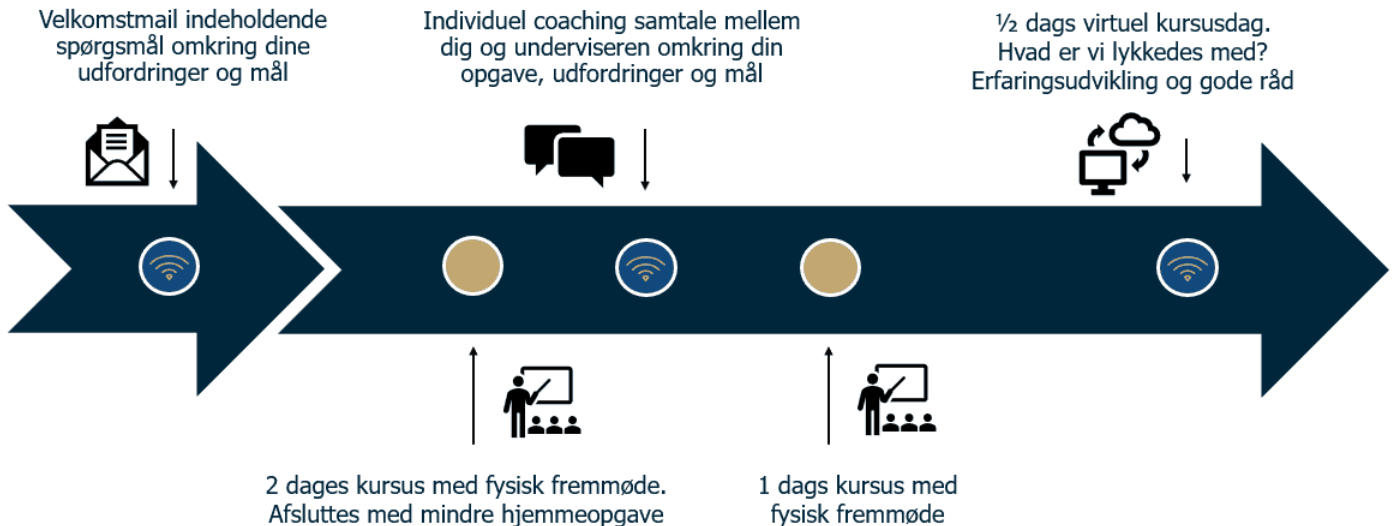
Velkomstmail indeholdende spørgsmål omkring dine udfordringer og mål

Individuel coaching samtale mellem dig og underviseren omkring din opgave, udfordringer og mål

½ dags virtuel kursusdag. Hvad er vi lykkedes med? Erfaringsudvikling og gode råd

2 dages kursus med fysisk fremmøde. Afsluttes med mindre hjemmeopgave

1 dags kursus med fysisk fremmøde